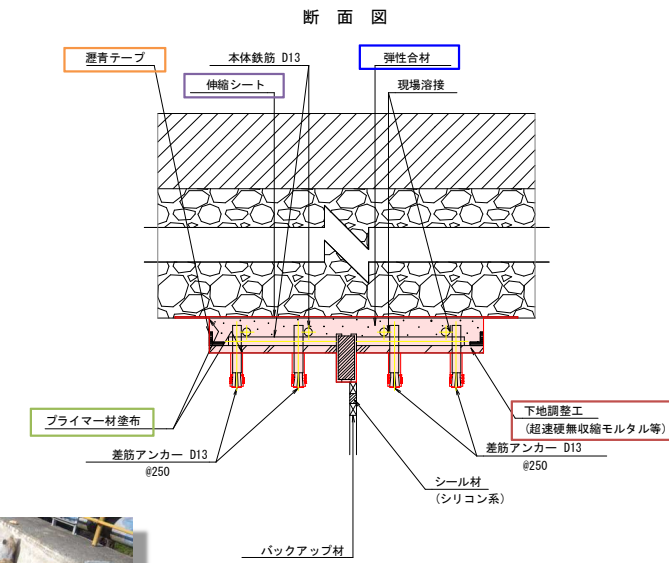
断 面 図

瀝青テープ

本体鉄筋 D13

伸縮シート

弾性合材

現場溶接

プライマー材塗布

下地調整工
（超速硬無収縮モルタル等）

差筋アンカー D13
@250

差筋アンカー D13
@250

シール材
（シリコン系）

バックアップ材